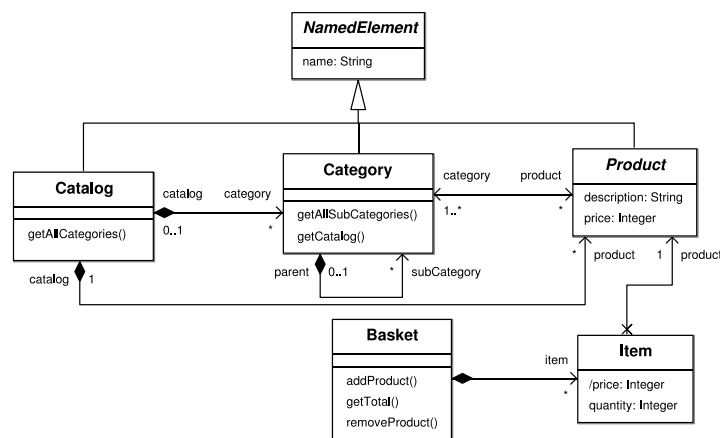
NamedElement

name: String

Catalog

getAllCategories()

catalog

category

0..1

*

Category

getAllSubCategories()

getCatalog()

category

product

1..*

*

Product

description: String

price: Integer

catalog

1

parent

0..1

*

subCategory

*

product

1

product

Basket

addProduct()

getTotal()

removeProduct()

item

*

Item

/price: Integer

quantity: Integer